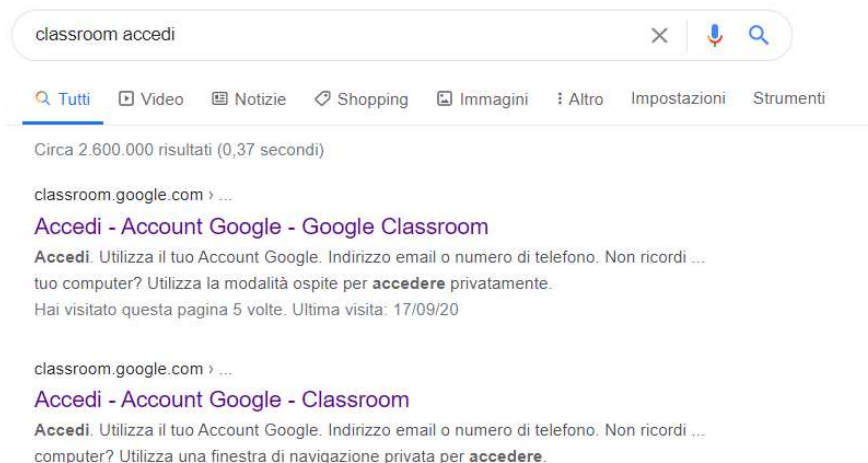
classroom accedi

Tutti Video Notizie Shopping Immagini ⋮ Altro Impostazioni Strumenti

Circa 2.600.000 risultati (0,37 secondi)

classroom.google.com › ...

Accedi - Account Google - Google Classroom

Accedi. Utilizza il tuo Account Google. Indirizzo email o numero di telefono. Non ricordi ... tuo computer? Utilizza la modalità ospite per accedere privatamente.

Hai visitato questa pagina 5 volte. Ultima visita: 17/09/20

classroom.google.com › ...

Accedi - Account Google - Classroom

Accedi. Utilizza il tuo Account Google. Indirizzo email o numero di telefono. Non ricordi ... computer? Utilizza una finestra di navigazione privata per accedere.